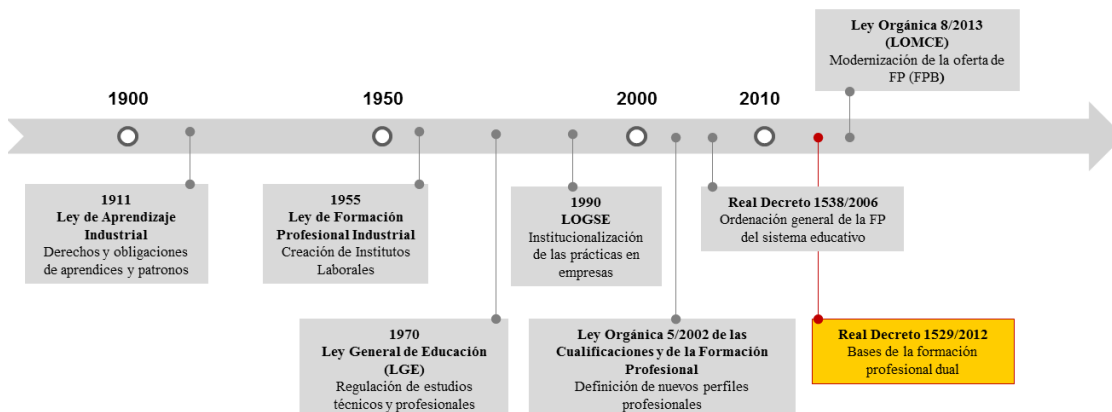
Ley Orgánica 8/2013 (LOMCE)
Modernización de la oferta de FP (FPB)

1900

1950

2000

2010

1911
Ley de Aprendizaje Industrial
Derechos y obligaciones de aprendices y patronos

1955
Ley de Formación Profesional Industrial
Creación de Institutos Laborales

1990
LOGSE
Institucionalización de las prácticas en empresas

Real Decreto 1538/2006
Ordenación general de la FP del sistema educativo

1970
Ley General de Educación (LGE)
Regulación de estudios técnicos y profesionales

Ley Orgánica 5/2002 de las Cualificaciones y de la Formación Profesional
Definición de nuevos perfiles profesionales

Real Decreto 1529/2012
Bases de la formación profesional dual